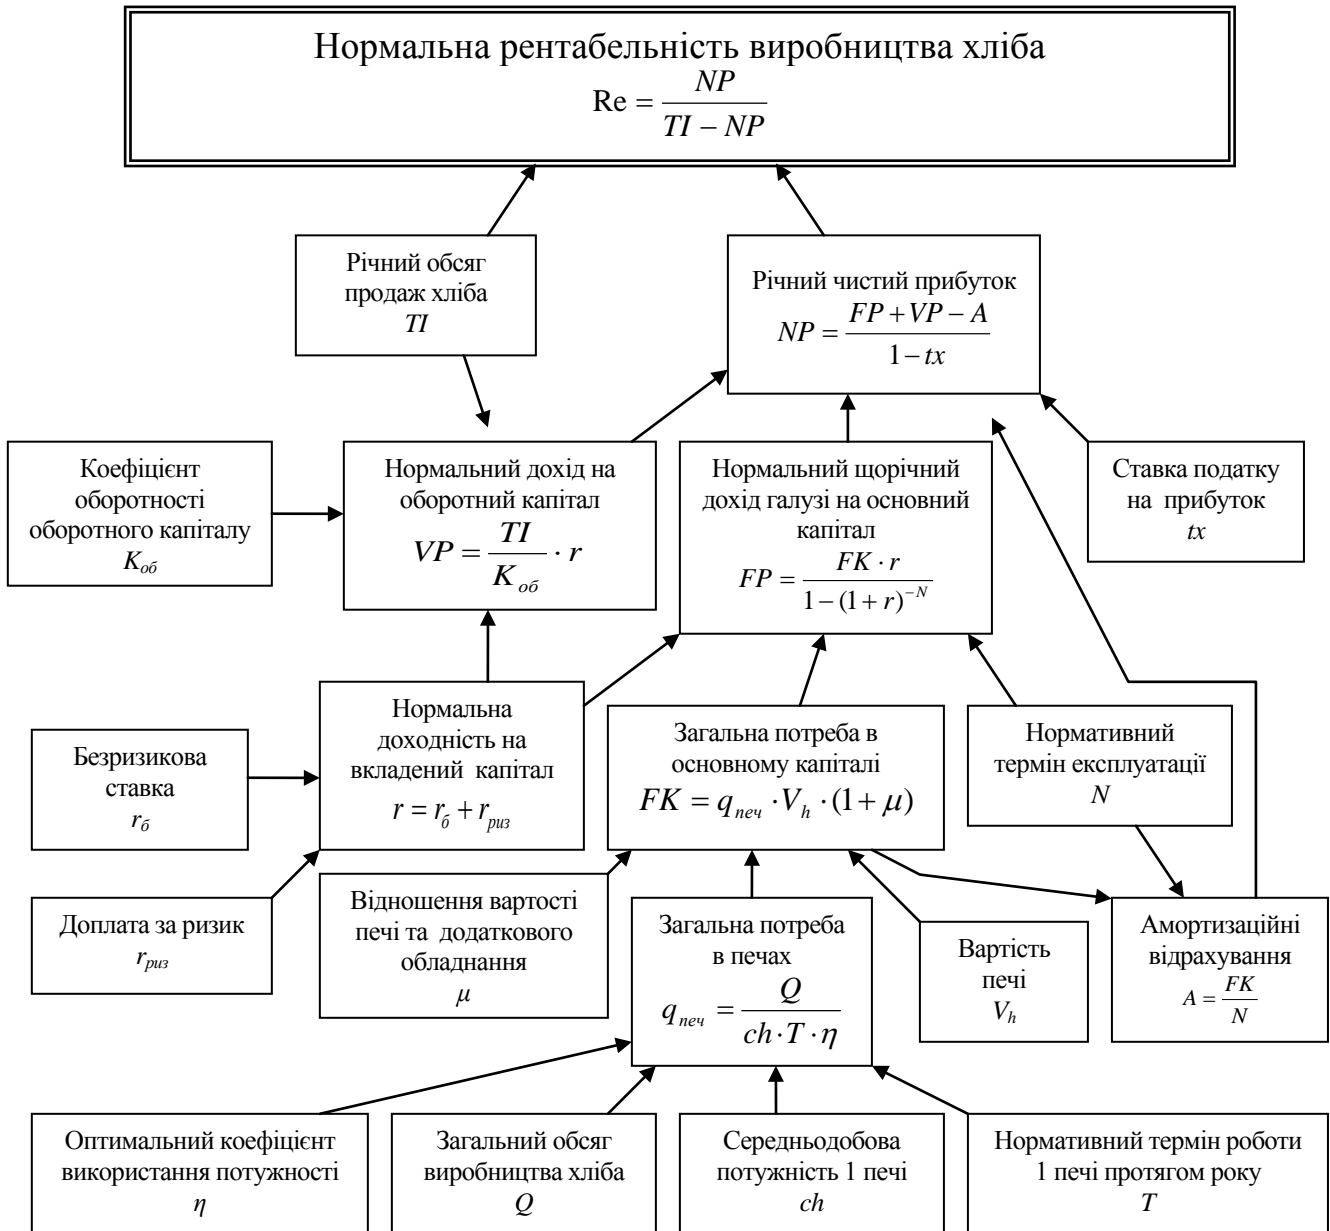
Нормальна рентабельність виробництва хліба
$\text{Re} = \frac{NP}{TI - NP}$

Річний обсяг продаж хліба
$TI$

Річний чистий прибуток
$NP = \frac{FP + VP - A}{1 - tx}$

Коефіцієнт оборотності оборотного капіталу
$K_{об}$

Нормальний дохід на оборотний капітал
$VP = \frac{TI}{K_{об}} \cdot r$

Нормальний щорічний дохід галузі на основний капітал
$FP = \frac{FK \cdot r}{1 - (1 + r)^{-N}}$

Ставка податку на прибуток
$tx$

Безризикова ставка
$r_б$

Нормальна доходність на вкладений капітал
$r = r_б + r_{риз}$

Загальна потреба в основному капіталі
$FK = q_{печ} \cdot V_h \cdot (1 + \mu)$

Нормативний термін експлуатації
$N$

Доплата за ризик
$r_{риз}$

Відношення вартості печі та додаткового обладнання
$\mu$

Загальна потреба в печах
$q_{печ} = \frac{Q}{ch \cdot T \cdot \eta}$

Вартість печі
$V_h$

Амортизаційні відрахування
$A = \frac{FK}{N}$

Оптимальний коефіцієнт використання потужності
$\eta$

Загальний обсяг виробництва хліба
$Q$

Середньодобова потужність 1 печі
$ch$

Нормативний термін роботи 1 печі протягом року
$T$